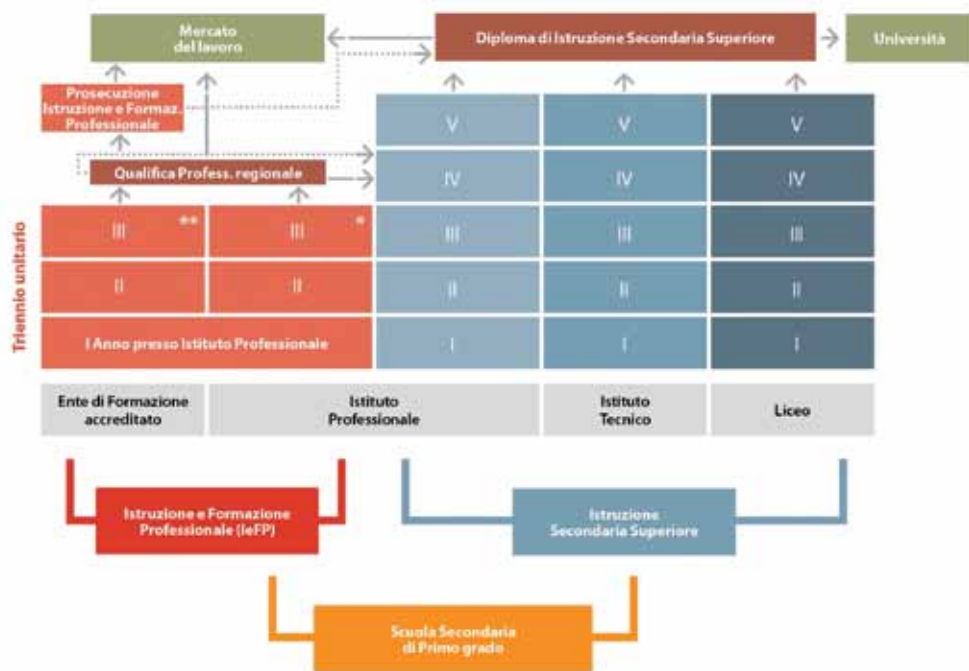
Mercato del lavoro

Diploma di Istruzione Secondaria Superiore

Università

Prosecuzione Istruzione e Formaz. Professionale

V

V

V

Qualifica Profess. regionale

IV

IV

IV

Triennio unitario

III **

III *

III

III

III

II

II

II

II

II

I Anno presso Istituto Professionale

I

I

I

Ente di Formazione accreditato

Istituto Professionale

Istituto Tecnico

Liceo

Istruzione e Formazione Professionale (IeFP)

Istruzione Secondaria Superiore

Scuola Secondaria di Primo grado